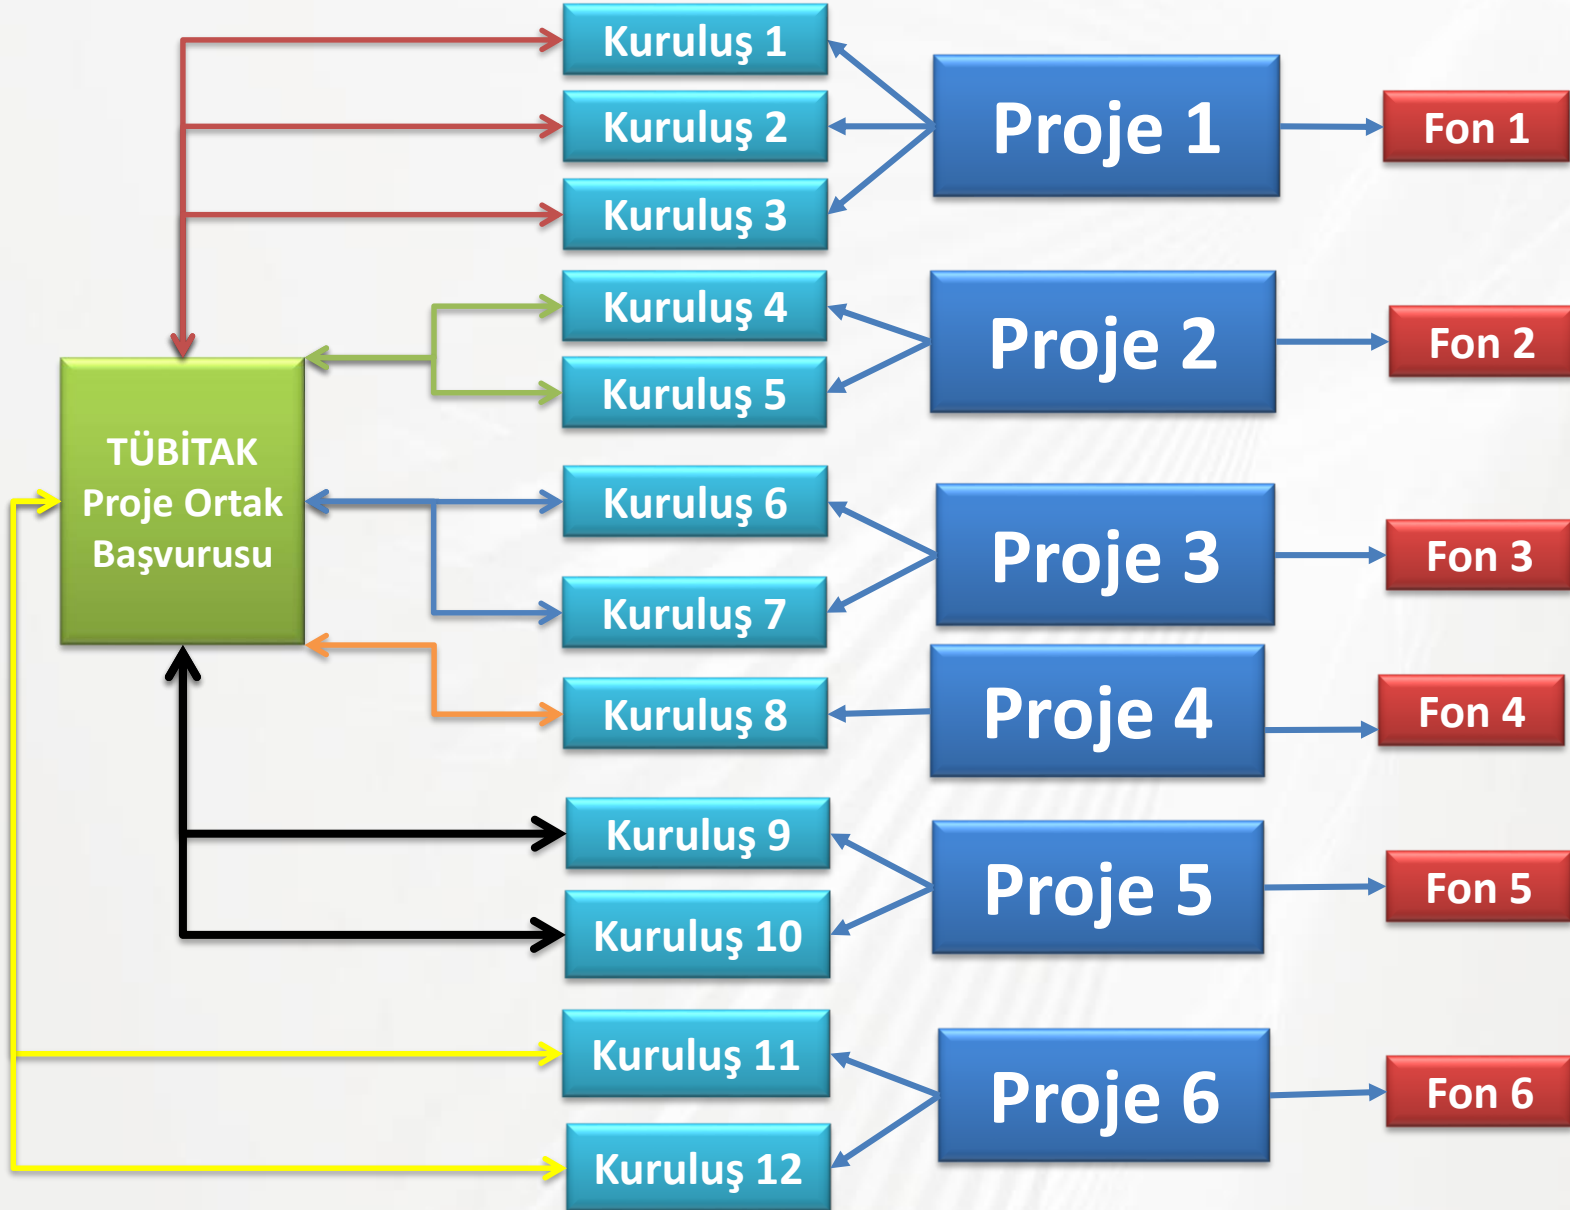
Kuruluş 1
Kuruluş 2
Kuruluş 3
Proje 1
Fon 1
Kuruluş 4
Kuruluş 5
Proje 2
Fon 2
TÜBİTAK Proje Ortak Başvurusu
Kuruluş 6
Kuruluş 7
Proje 3
Fon 3
Kuruluş 8
Proje 4
Fon 4
Kuruluş 9
Kuruluş 10
Proje 5
Fon 5
Kuruluş 11
Kuruluş 12
Proje 6
Fon 6